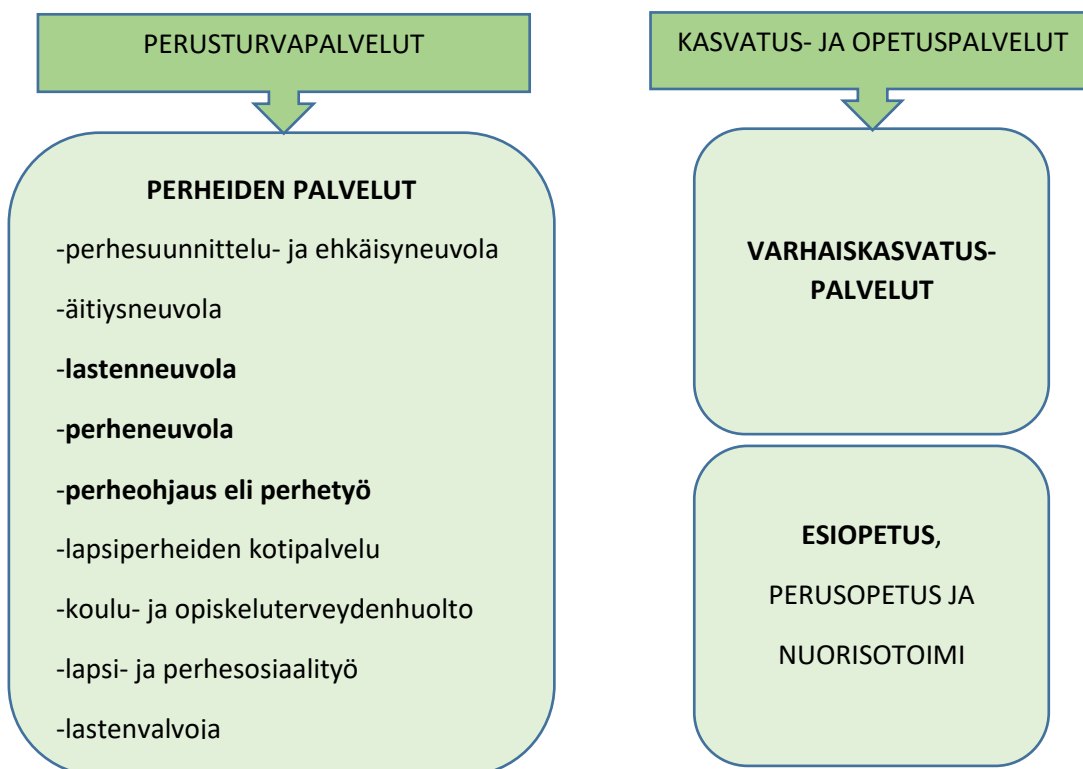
PERUSTURVAPALVELUT

PERHEIDEN PALVELUT

-perhesuunnittelu- ja ehkäisyneuvola

-äitiysneuvola

-lastenneuvola

-perheneuvola

-perheohjaus eli perhetyö

-lapsiperheiden kotipalvelu

-koulu- ja opiskeluterveydenhuolto

-lapsi- ja perhesosiaalityö

-lastenvalvoia

KASVATUS- JA OPETUSPALVELUT

VARHAISKASVATUS-PALVELUT

ESIOPETUS,

PERUSOPETUS JA

NUORISOTOIMI